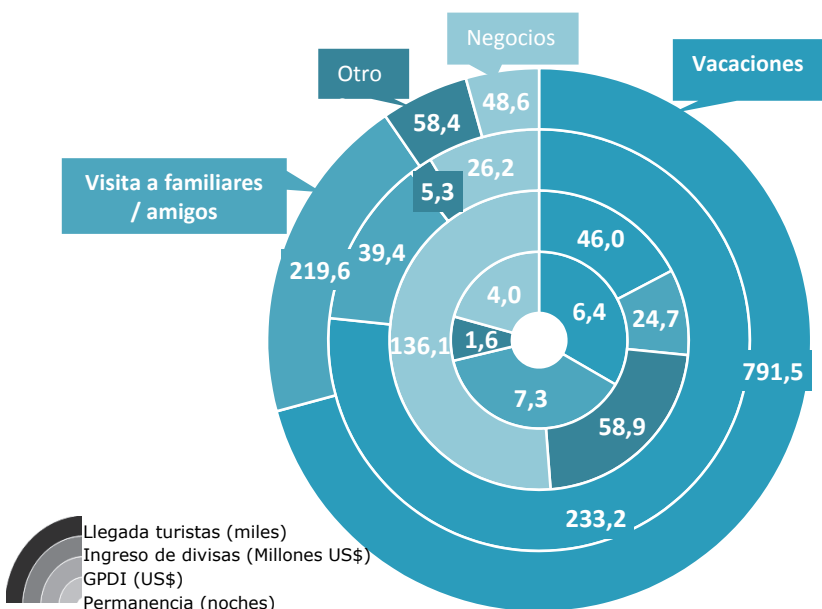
Negocios
Vacaciones
Otro
58,4
48,6
Visita a familiares / amigos
26,2
5,3
219,6
39,4
46,0
4,0
6,4
24,7
136,1
1,6
791,5
7,3
58,9
233,2
Llegada turistas (miles)
Ingreso de divisas (Millones US$)
GPDI (US$)
Permanencia (noches)